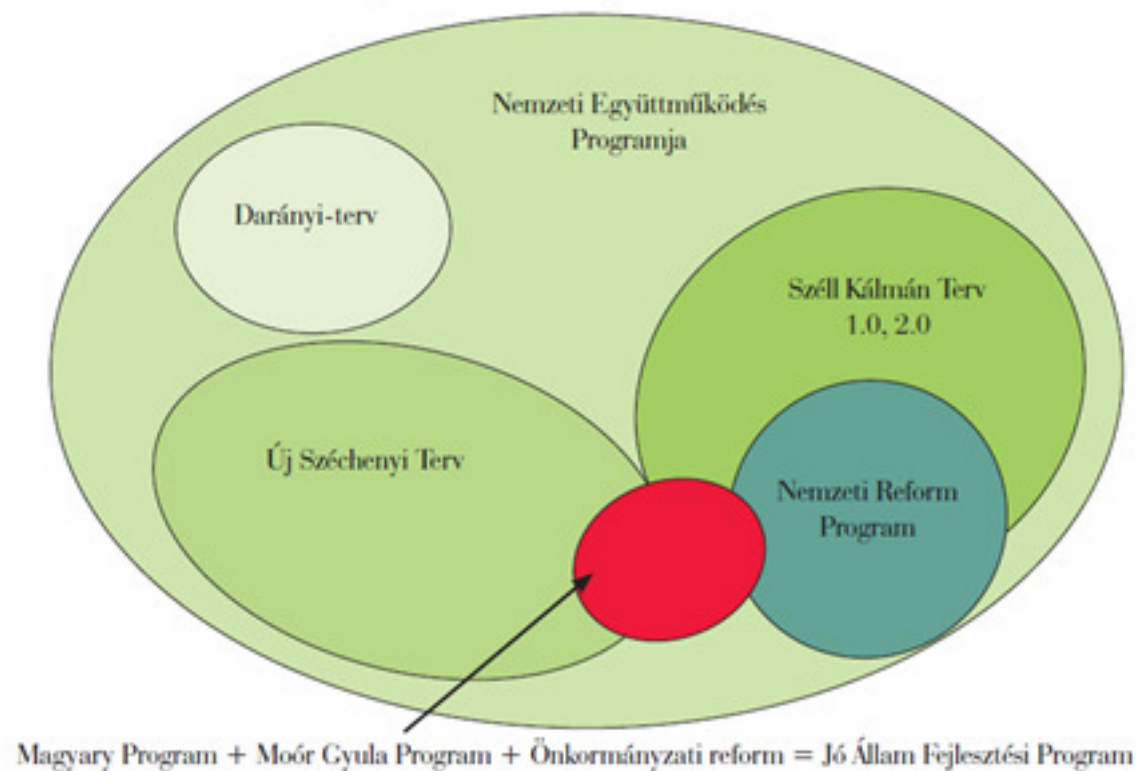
Nemzeti Együttműködés Programja

Darányi-terv

Széll Kálmán Terv 1.0, 2.0

Új Széchenyi Terv

Nemzeti Reform Program

Magyary Program + Moór Gyula Program + Önkormányzati reform = Jó Állam Fejlesztési Program